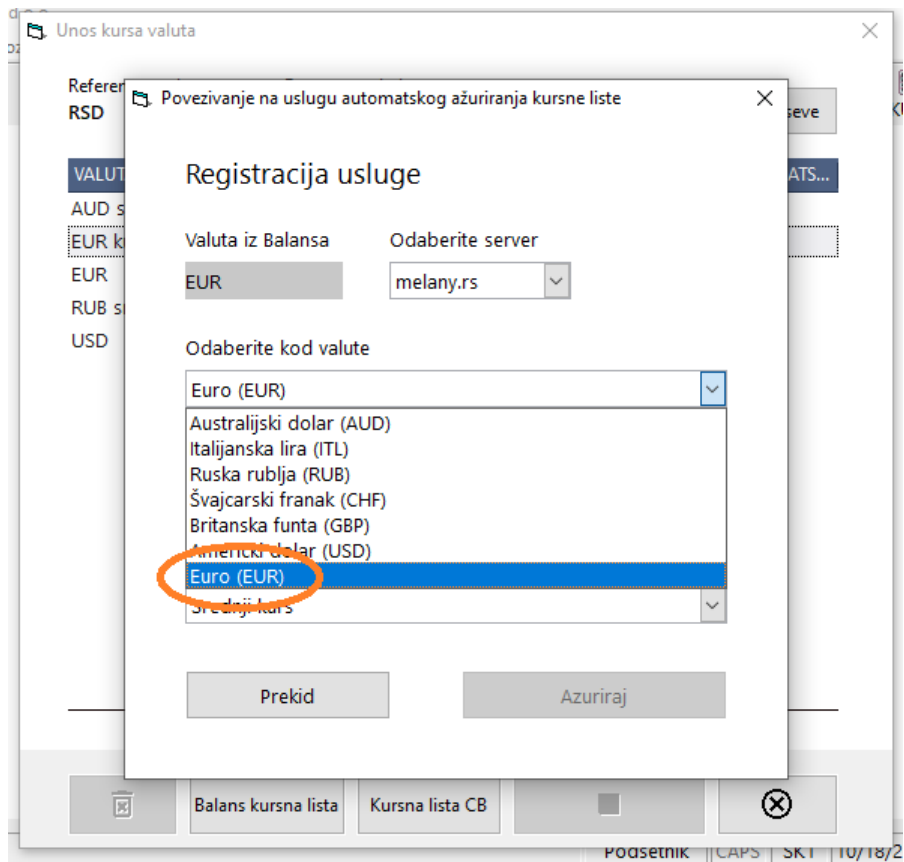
Unos kursa valuta

Referen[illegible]
RSD

seve

VALUT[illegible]
ATS...

AUD s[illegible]
EUR k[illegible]
EUR
RUB s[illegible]
USD

Povezivanje na uslugu automatskog ažuriranja kursne liste

Registracija usluge

Valuta iz Balansa
EUR

Odaberite server
melany.rs

Odaberite kod valute
Euro (EUR)

Australijski dolar (AUD)
Italijanska lira (ITL)
Ruska rublja (RUB)
Švajcarski franak (CHF)
Britanska funta (GBP)
Americki dolar (USD)
Euro (EUR)

Srednji kurs

Prekid
Azuriraj

Balans kursna lista
Kursna lista CB

Podsetnik
CAPS
SKT
10/18/2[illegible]